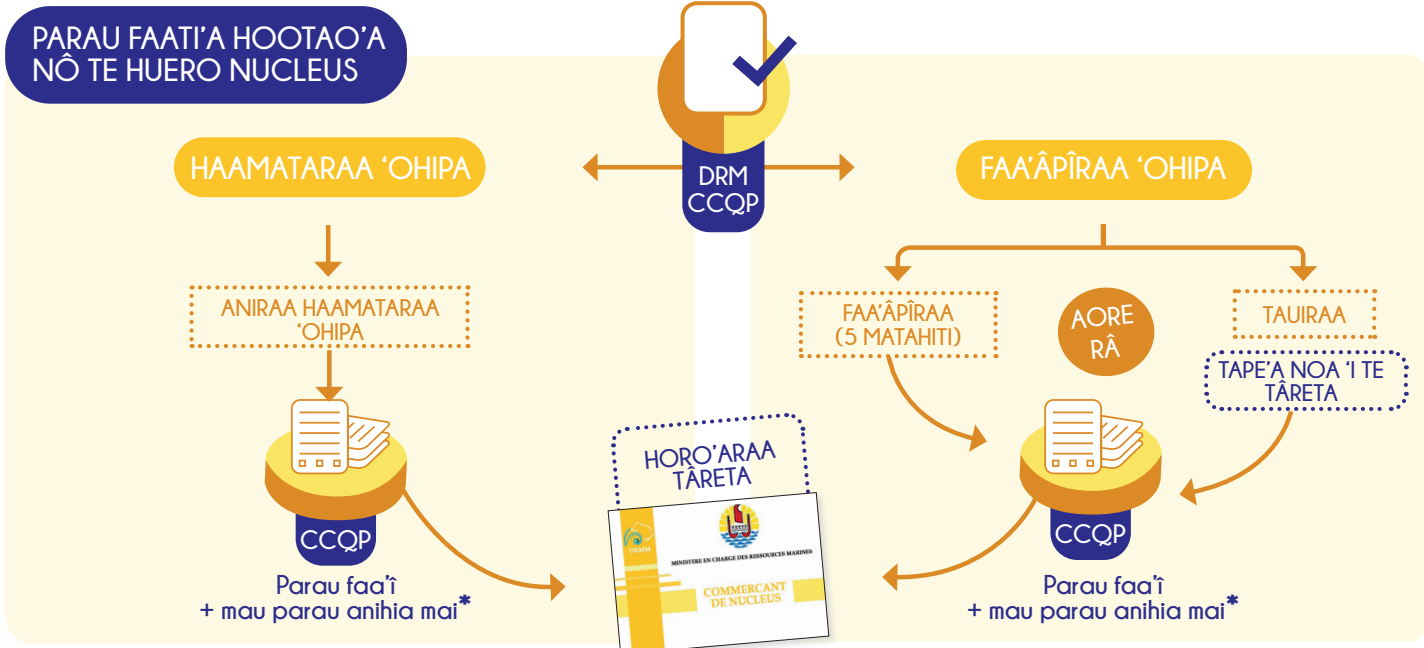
PARAU FAATI'A HOOTAO'A NÔ TE HUERO NUCLEUS

DRM CCQP

HAAMATARAA 'OHIPA

ANIRAA HAAMATARAA 'OHIPA

CCQP

Parau faa'î + mau parau anihia mai*

HORO'ARAA TÂRETA

DRMM

MINISTERE EN CHARGE DES RESSOURCES MARINES

COMMERCANT DE NUCLEUS

FAA'ÂPÎRAA 'OHIPA

FAA'ÂPÎRAA (5 MATAHITI)

AORE RÂ

TAUIRAA

TAPE'A NOA 'I TE TÂRETA

CCQP

Parau faa'î + mau parau anihia mai*